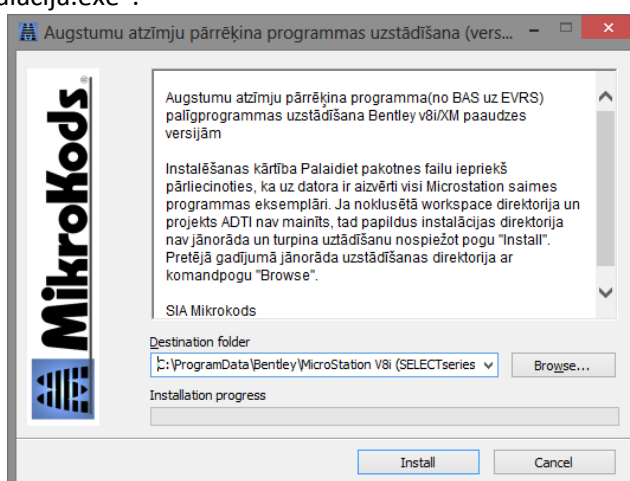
alacija.exe".

Augstumu atzīmju pārrēķina programmas uzstādīšana (vers...

MikroKods

Augstumu atzīmju pārrēķina programma(no BAS uz EVRS) palīgprogrammas uzstādīšana Bentley v8i/XM paaudzes versijām

Instalēšanas kārtība Palaidiet pakotnes failu iepriekš pārliecinoties, ka uz datora ir aizvērti visi Microstation saimes programmas eksemplāri. Ja noklusētā workspace direktorija un projekts ADTI nav mainīts, tad papildus instalācijas direktorija nav jānorāda un turpina uzstādīšanu nospiežot pogu "Install". Pretējā gadījumā jānorāda uzstādīšanas direktorija ar komandpogu "Browse".

SIA Mikrokods

Destination folder

C:\ProgramData\Bentley\MicroStation V8i (SELECTseries

Browse...

Installation progress

Install

Cancel